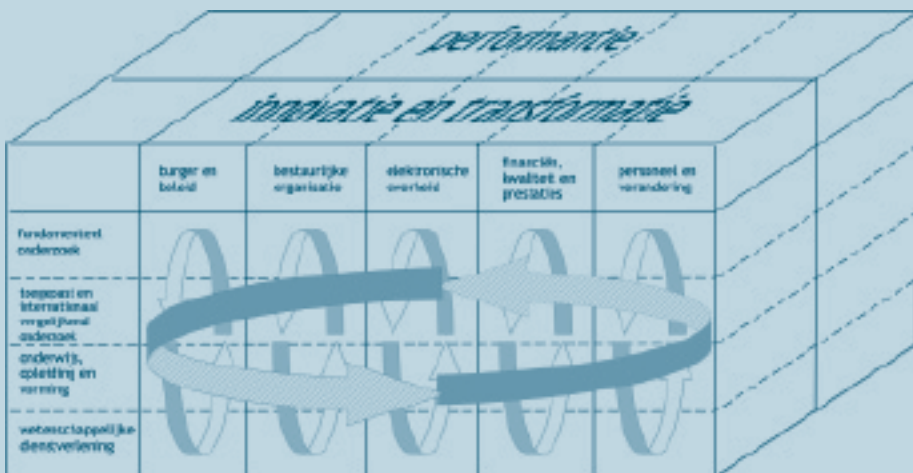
performantie

innovatie en transformatie

| | burger en beleid | bestuurlijke organisatie | elektronische overheid | financiën, kwaliteit en prestaties | personeel en verandering |
|---|---|---|---|---|---|
| fundamenteel onderzoek | | | | | |
| toegepast en internationaal vergelijkend onderzoek | | | | | |
| onderwijs, opleiding en vorming | | | | | |
| wetenschappelijke dienstverlening | | | | | |